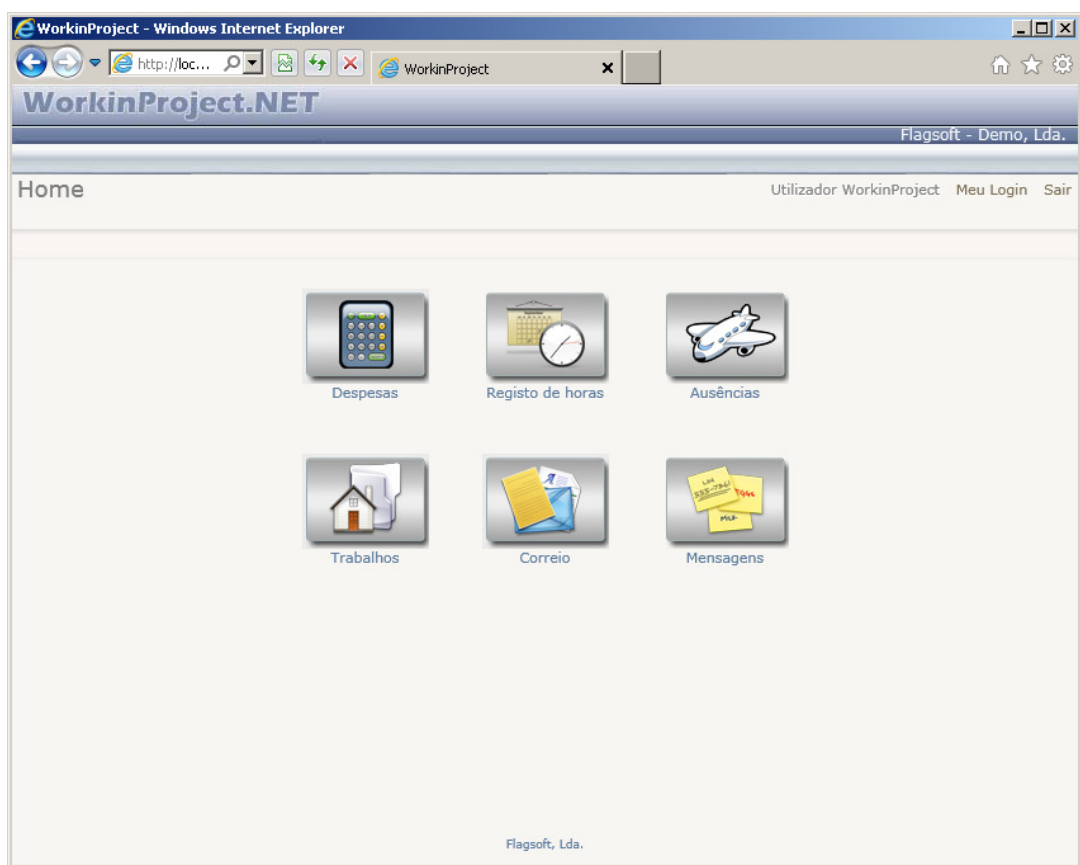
WorkinProject - Windows Internet Explorer

http://loc...

WorkinProject

WorkinProject.NET

Flagsoft - Demo, Lda.

Home

Utilizador WorkinProject Meu Login Sair

Despesas

Registo de horas

Ausências

Trabalhos

Correio

Mensagens

Flagsoft, Lda.